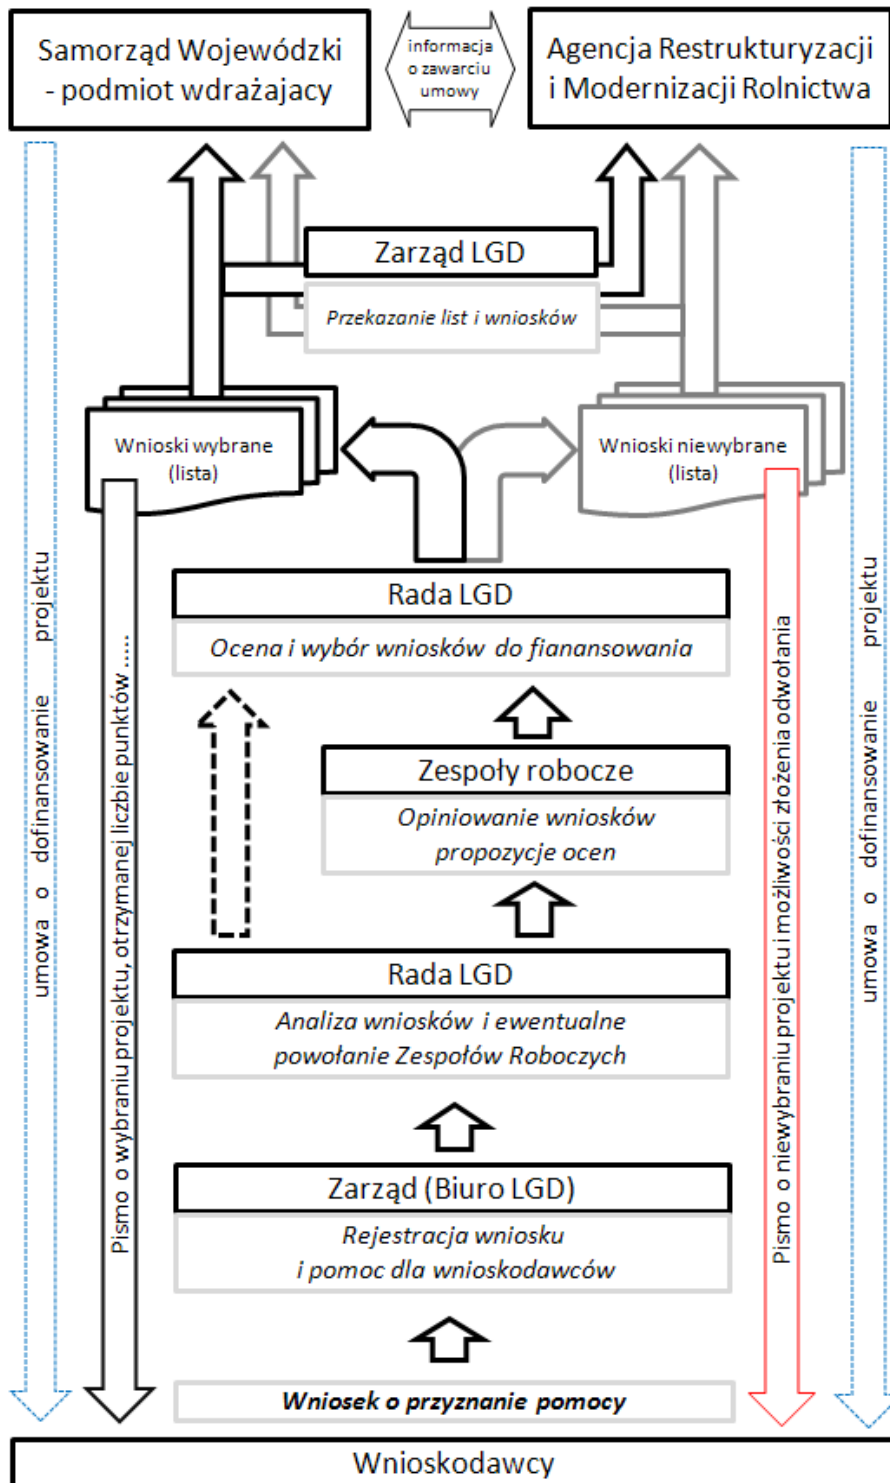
Samorząd Wojewódzki - podmiot wdrażajacy

informacja o zawarciu umowy

Agencja Restrukturyzacji i Modernizacji Rolnictwa

umowa o dofinansowanie projektu

Zarząd LGD

Przekazanie list i wniosków

umowa o dofinansowanie projektu

Wnioski wybrane (lista)

Wnioski niewybrane (lista)

Pismo o wybraniu projektu, otrzymanej liczbie punktów .....

Rada LGD

Ocena i wybór wniosków do fianansowania

Pismo o niewybraniu projektu i możliwości złożenia odwołania

Zespoły robocze

Opiniowanie wniosków propozycje ocen

Rada LGD

Analiza wniosków i ewentualne powołanie Zespołów Roboczych

Zarząd (Biuro LGD)

Rejestracja wniosku i pomoc dla wnioskodawców

Wniosek o przyznanie pomocy

Wnioskodawcy